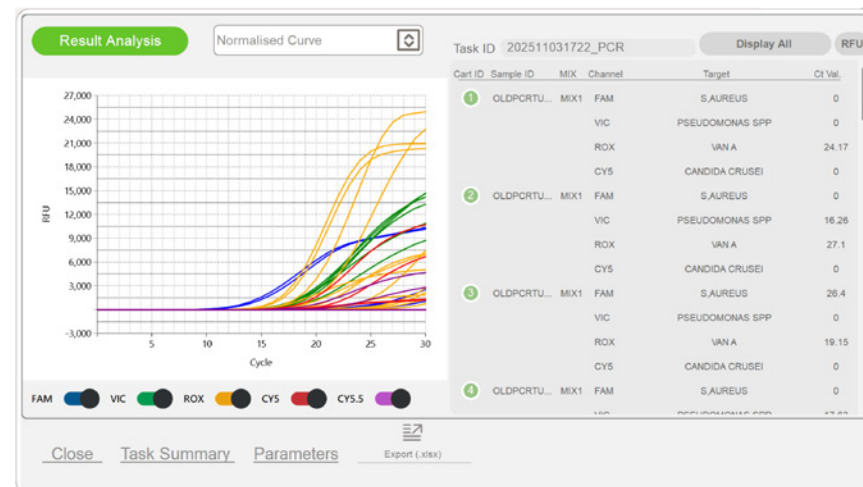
Result Analysis

Normalised Curve

Task ID 202511031722_PCR

Display All

RFU

27,000
24,000
21,000
18,000
15,000
12,000
9,000
6,000
3,000
-3,000

RFU

5 10 15 20 25 30

Cycle

FAM VIC ROX CY5 CY5.5

| Cart ID | Sample ID | MIX | Channel | Target | Ct Val. |
|---|---|---|---|---|---|
| 1 | OLDPCRTU... | MIX1 | FAM | S.AUREUS | 0 |
| | | | VIC | PSEUDOMONAS SPP | 0 |
| | | | ROX | VAN A | 24.17 |
| | | | CY5 | CANDIDA CRUSEI | 0 |
| 2 | OLDPCRTU... | MIX1 | FAM | S.AUREUS | 0 |
| | | | VIC | PSEUDOMONAS SPP | 16.26 |
| | | | ROX | VAN A | 27.1 |
| | | | CY5 | CANDIDA CRUSEI | 0 |
| 3 | OLDPCRTU... | MIX1 | FAM | S.AUREUS | 26.4 |
| | | | VIC | PSEUDOMONAS SPP | 0 |
| | | | ROX | VAN A | 19.15 |
| | | | CY5 | CANDIDA CRUSEI | 0 |
| 4 | OLDPCRTU... | MIX1 | FAM | S.AUREUS | 0 |
| | | | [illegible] | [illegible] | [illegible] |

Close Task Summary Parameters Export (.xlsx)